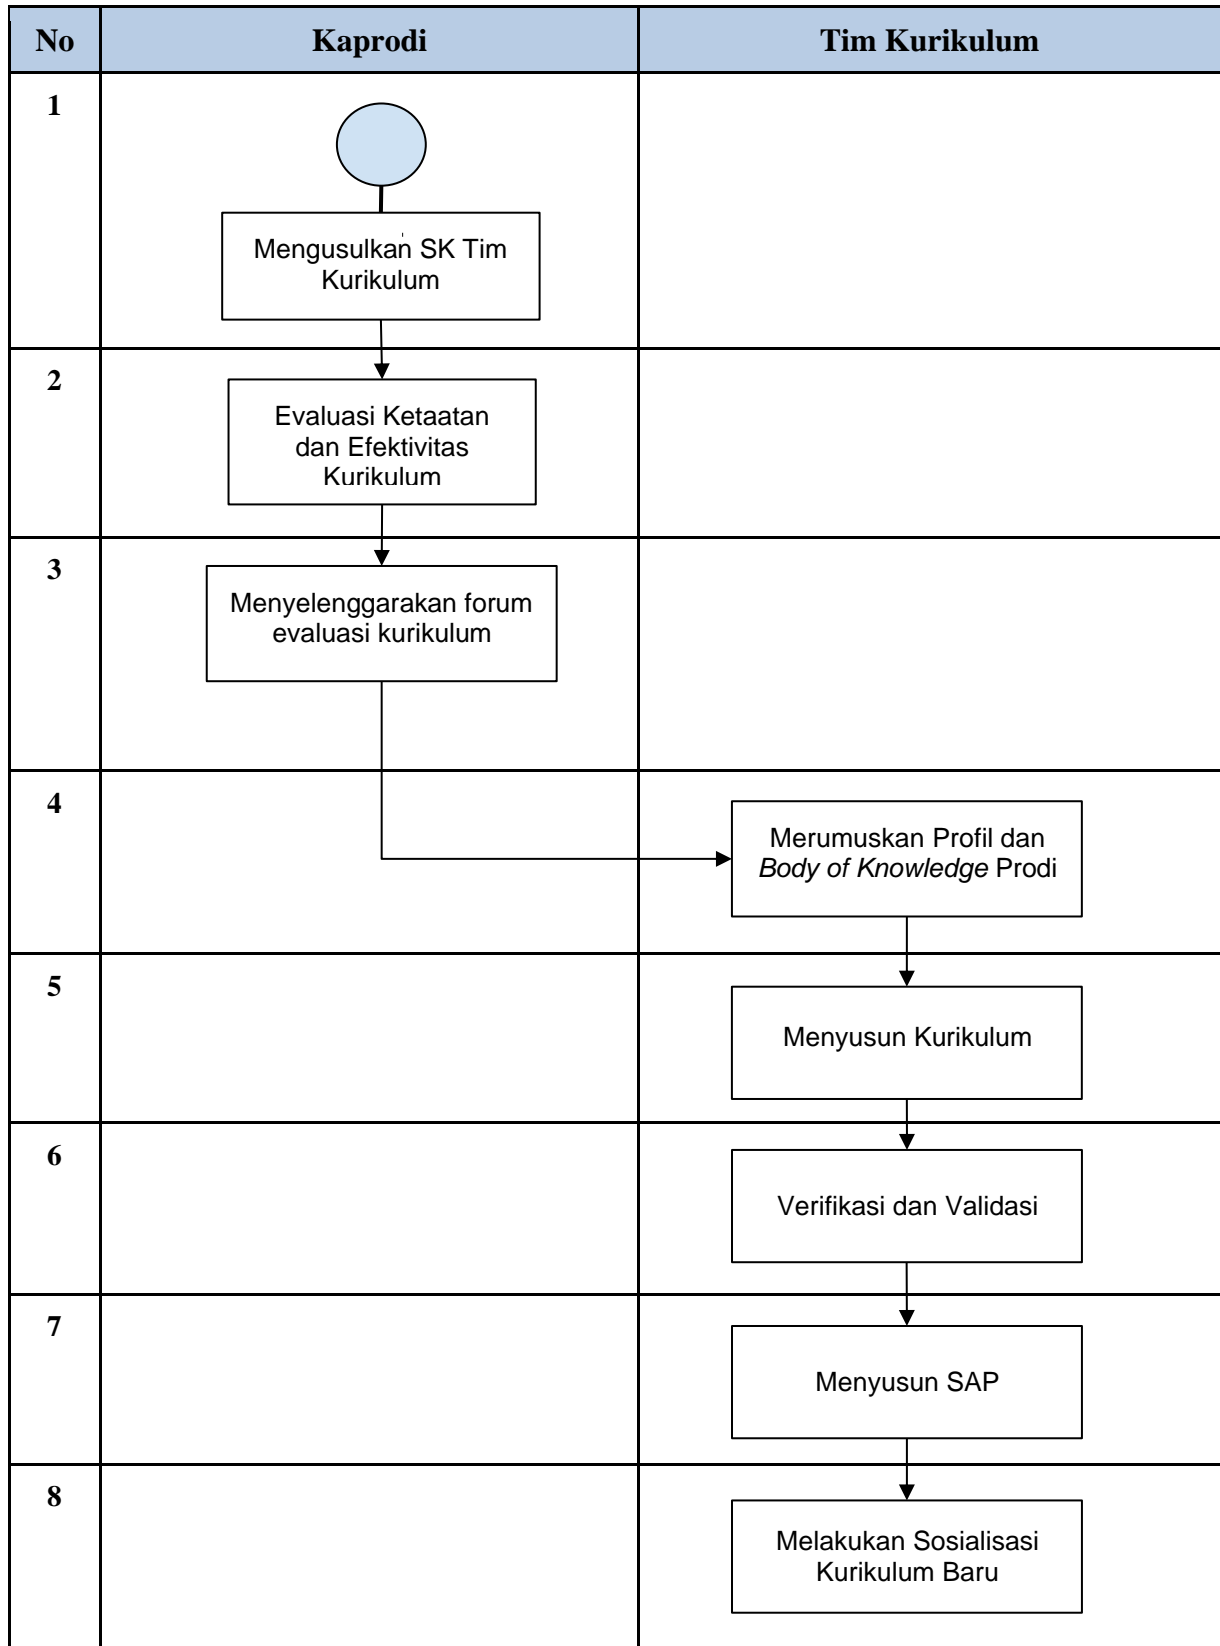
| No | Kaprodi | Tim Kurikulum |
|---|---|---|
| 1 | Mengusulkan SK Tim Kurikulum | |
| 2 | Evaluasi Ketaatan dan Efektivitas Kurikulum | |
| 3 | Menyelenggarakan forum evaluasi kurikulum | |
| 4 | | Merumuskan Profil dan *Body of Knowledge* Prodi |
| 5 | | Menyusun Kurikulum |
| 6 | | Verifikasi dan Validasi |
| 7 | | Menyusun SAP |
| 8 | | Melakukan Sosialisasi Kurikulum Baru |